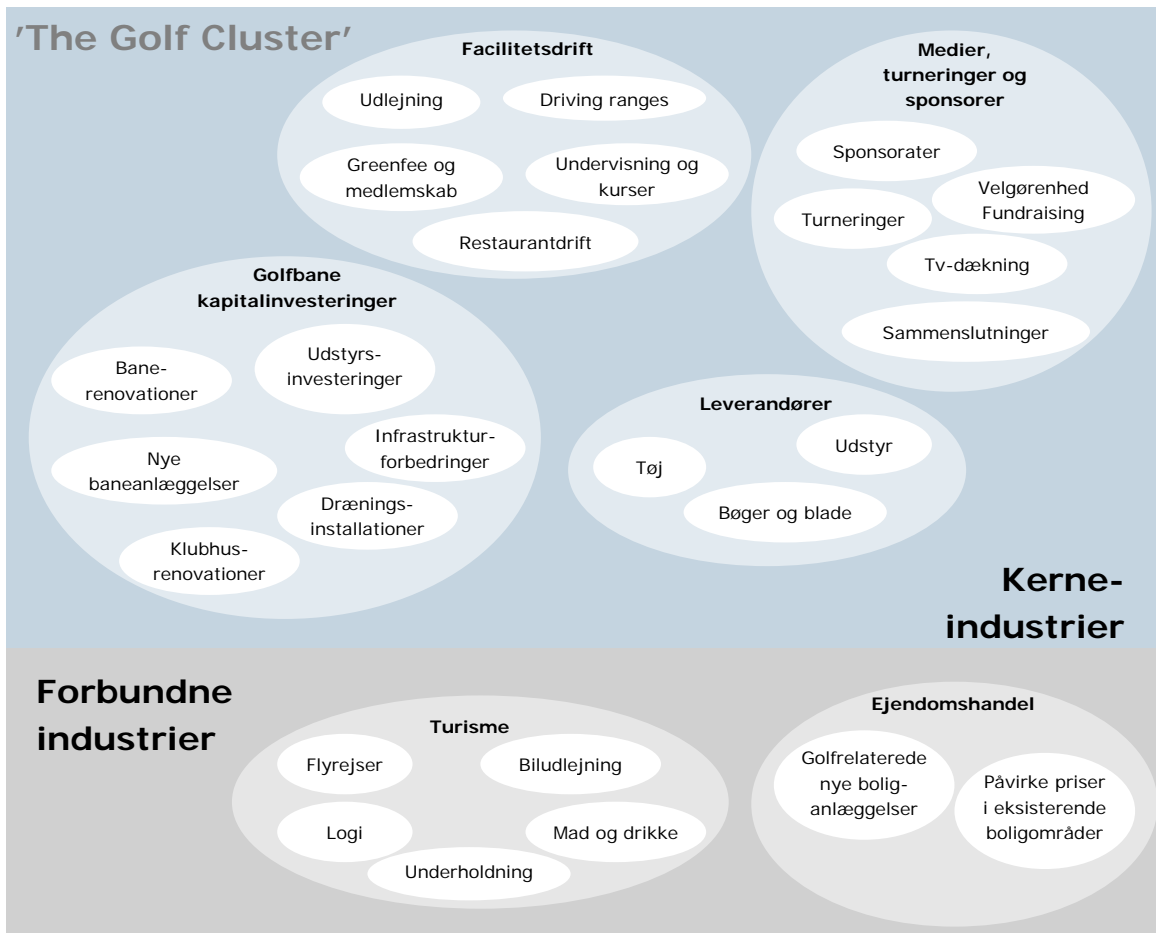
'The Golf Cluster'

Facilitetsdrift

Udlejning

Driving ranges

Greenfee og medlemskab

Undervisning og kurser

Restaurantdrift

Medier, turneringer og sponsorer

Sponsorater

Turneringer

Velgørenhed Fundraising

Tv-dækning

Sammenslutninger

Golfbane kapitalinvesteringer

Banerenovationer

Udstyrsinvesteringer

Infrastrukturforbedringer

Nye baneanlæggelser

Dræningsinstallationer

Klubhusrenovationer

Leverandører

Udstyr

Tøj

Bøger og blade

Kerneindustrier

Forbundne industrier

Turisme

Flyrejser

Biludlejning

Logi

Mad og drikke

Underholdning

Ejendomshandel

Golfrelaterede nye boliganlæggelser

Påvirke priser i eksisterende boligområder